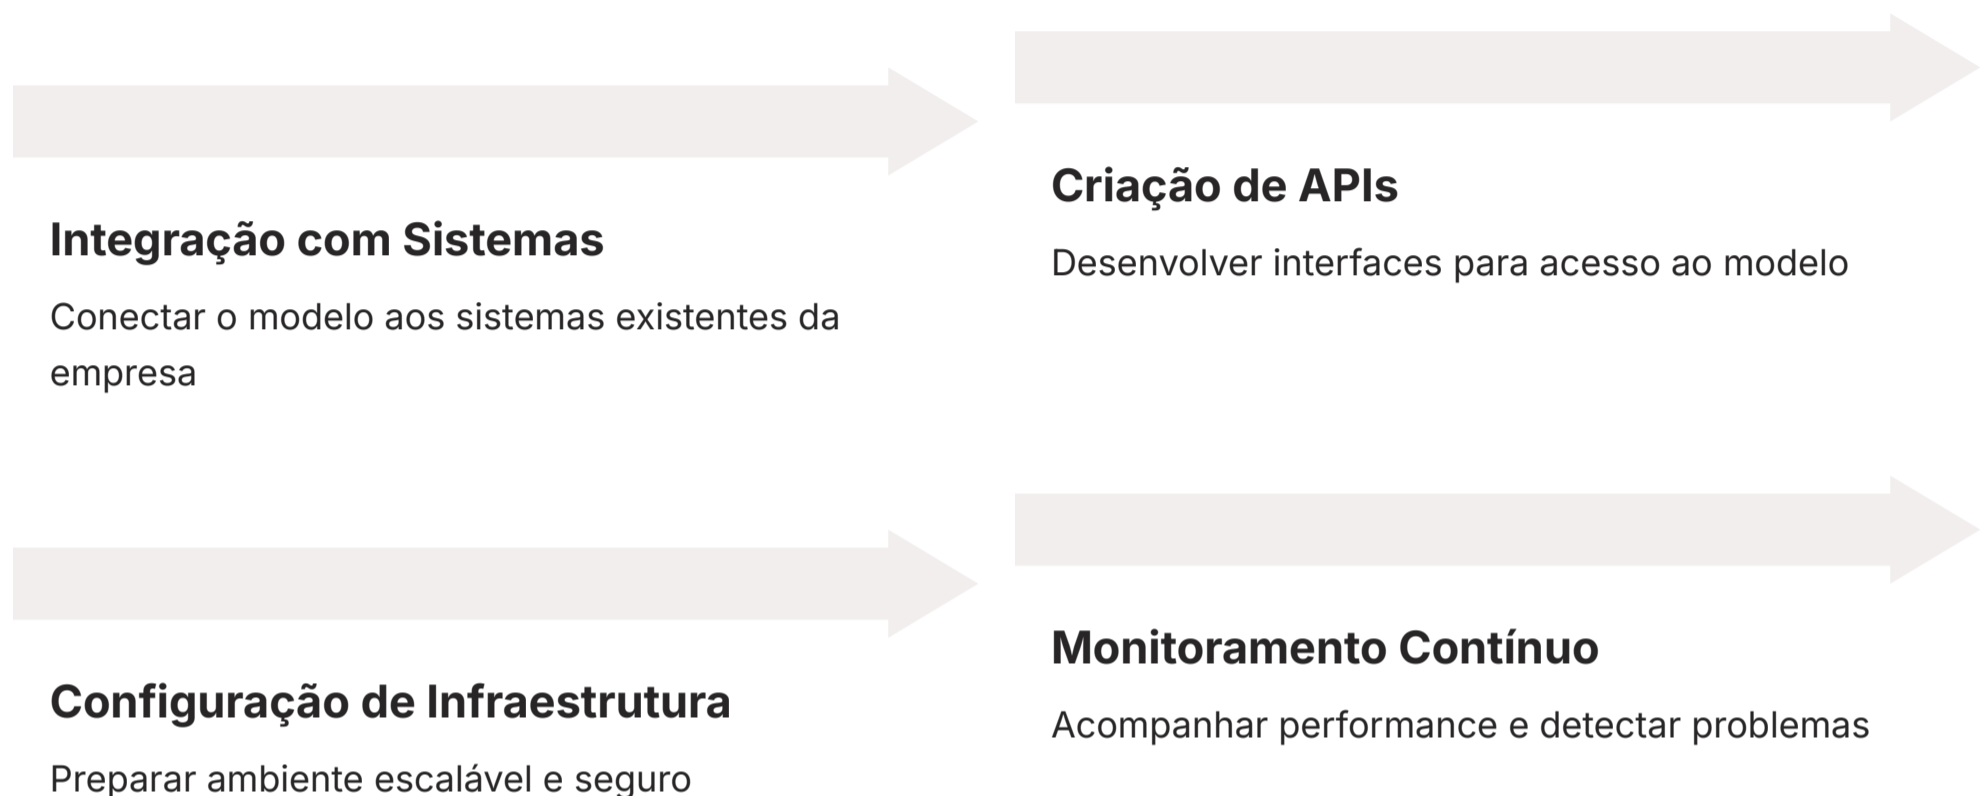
Integração com Sistemas

Conectar o modelo aos sistemas existentes da empresa

Criação de APIs

Desenvolver interfaces para acesso ao modelo

Configuração de Infraestrutura

Preparar ambiente escalável e seguro

Monitoramento Contínuo

Acompanhar performance e detectar problemas